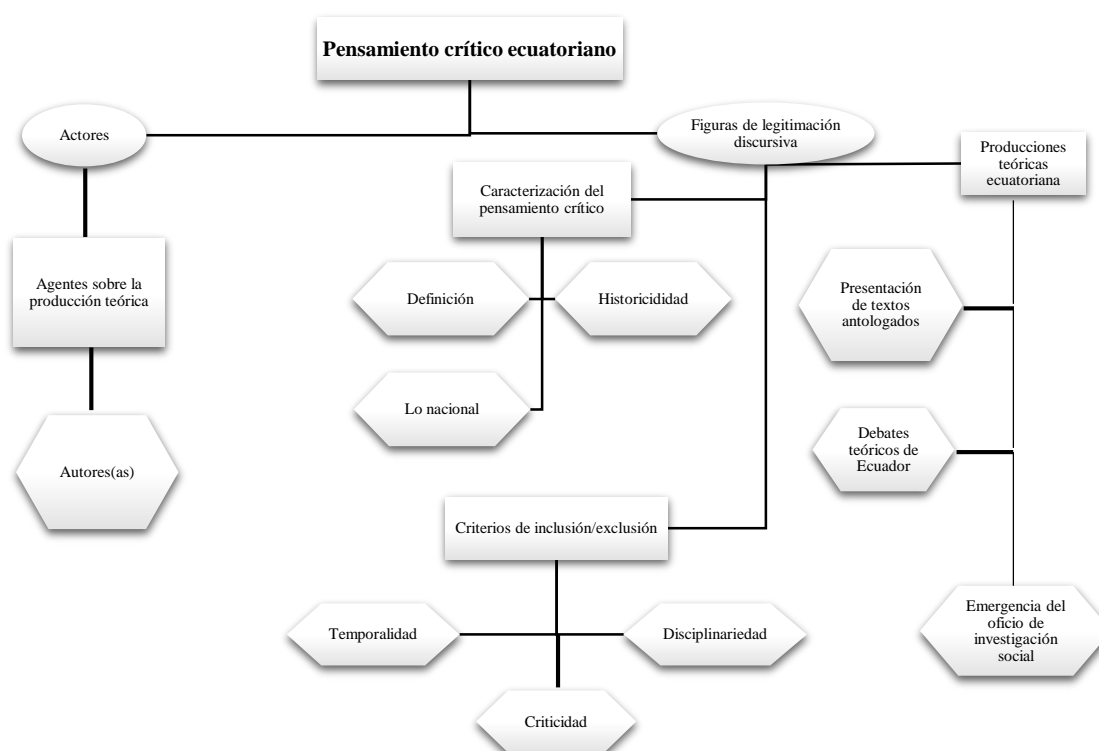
Pensamiento crítico ecuatoriano

Actores

Figuras de legitimación discursiva

Producciones teóricas ecuatoriana

Caracterización del pensamiento crítico

Agentes sobre la producción teórica

Definición

Historicididad

Presentación de textos antologados

Lo nacional

Debates teóricos de Ecuador

Autores(as)

Criterios de inclusión/exclusión

Temporalidad

Disciplinariedad

Emergencia del oficio de investigación social

Criticidad